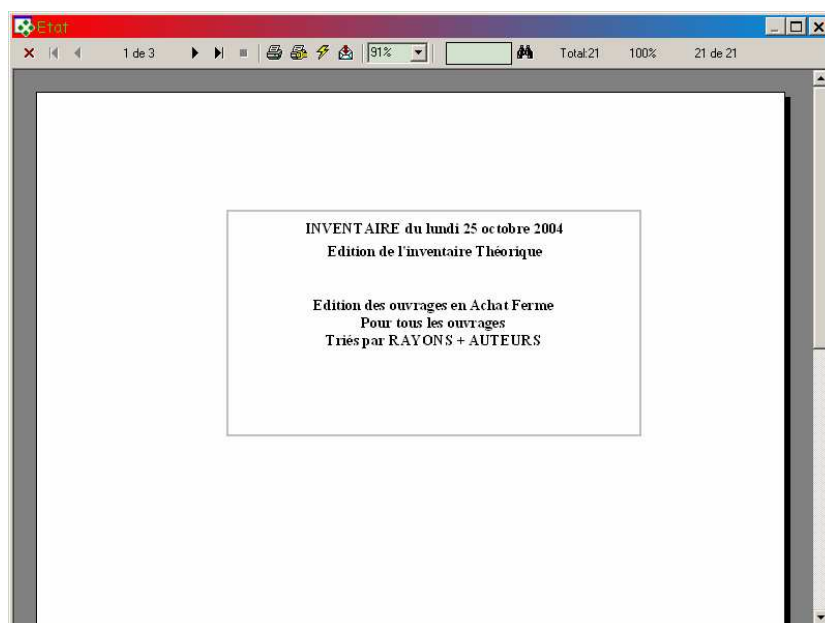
Etat

1 de 3

91%

Total:21

100%

21 de 21

INVENTAIRE du lundi 25 octobre 2004

Edition de l'inventaire Théorique

Edition des ouvrages en Achat Ferme
Pour tous les ouvrages
Triés par RAYONS + AUTEURS